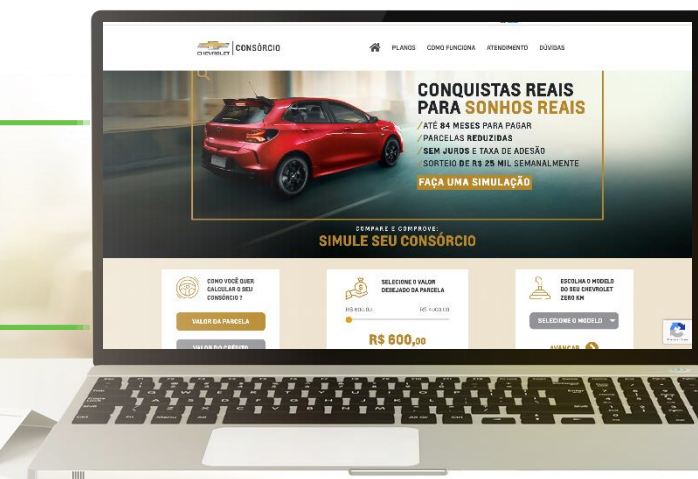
CHEVROLET | CONSÓRCIO

PLANOS COMO FUNCIONA ATENDIMENTO DÚVIDAS

CONQUISTAS REAIS PARA SONHOS REAIS

/ATÉ 84 MESES PARA PAGAR
/PARCELAS REDUZIDAS
/SEM JUROS E TAXA DE ADESÃO
/SORTEIO DE R$ 25 MIL SEMANALMENTE

FAÇA UMA SIMULAÇÃO

COMPARE E COMPROVE:
SIMULE SEU CONSÓRCIO

COMO VOCÊ QUER CALCULAR O SEU CONSÓRCIO?

VALOR DA PARCELA

VALOR DO CRÉDITO

SELECIONE O VALOR DESEJADO DA PARCELA

R$ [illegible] R$ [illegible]

R$ 600,00

ESCOLHA O MODELO DO SEU CHEVROLET ZERO KM

SELECIONE O MODELO

AVANÇAR